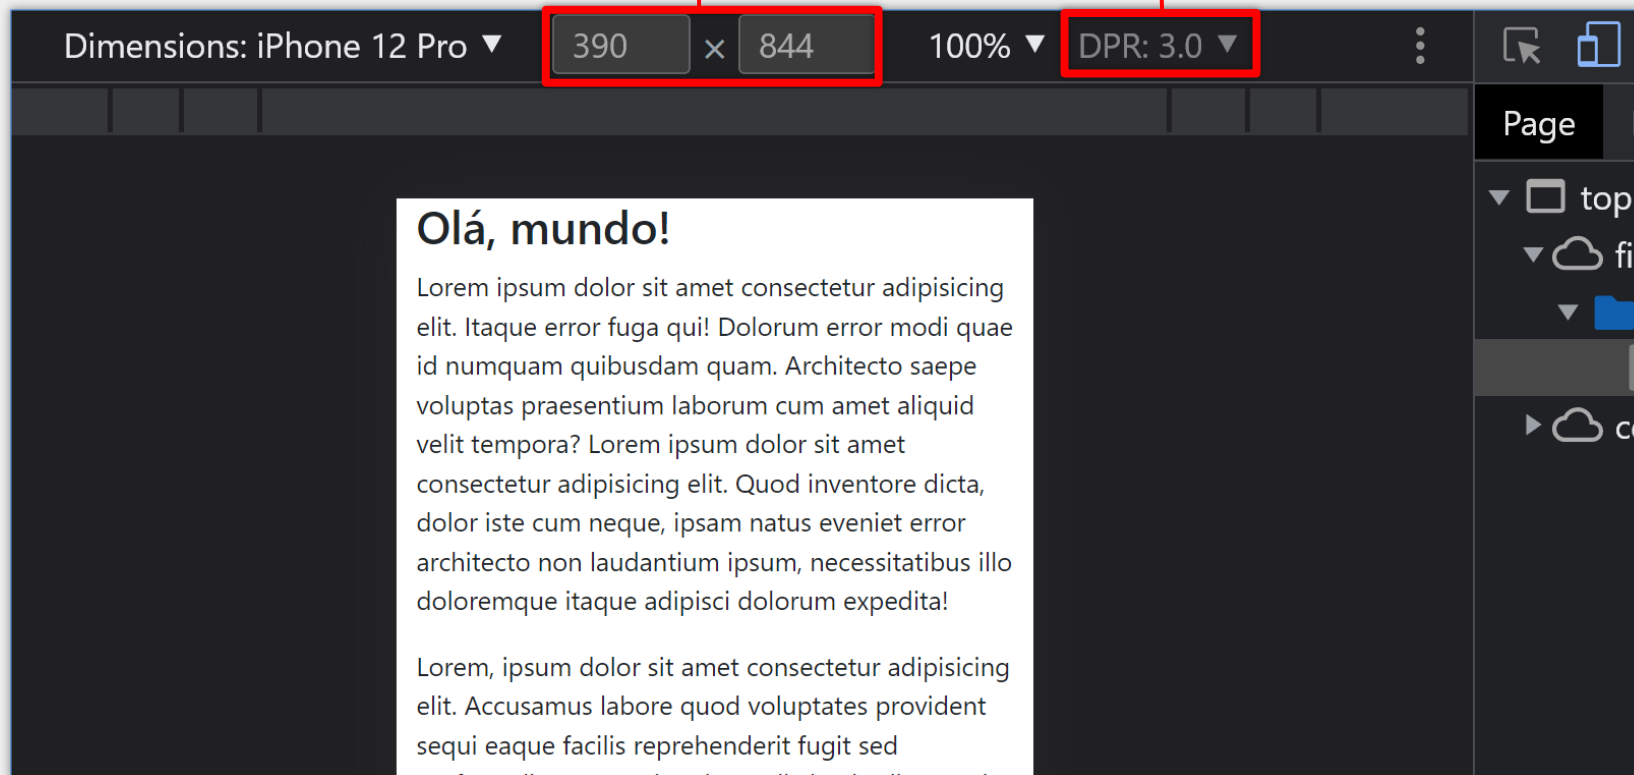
Dimensions: iPhone 12 Pro ▼ 390 × 844 100% ▼ DPR: 3.0 ▼

Page

top

fi

c

Olá, mundo!

Lorem ipsum dolor sit amet consectetur adipisicing elit. Itaque error fuga qui! Dolorum error modi quae id numquam quibusdam quam. Architecto saepe voluptas praesentium laborum cum amet aliquid velit tempora? Lorem ipsum dolor sit amet consectetur adipisicing elit. Quod inventore dicta, dolor iste cum neque, ipsam natus eveniet error architecto non laudantium ipsum, necessitatibus illo doloremque itaque adipisci dolorum expedita!

Lorem, ipsum dolor sit amet consectetur adipisicing elit. Accusamus labore quod voluptates provident sequi eaque facilis reprehenderit fugit sed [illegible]